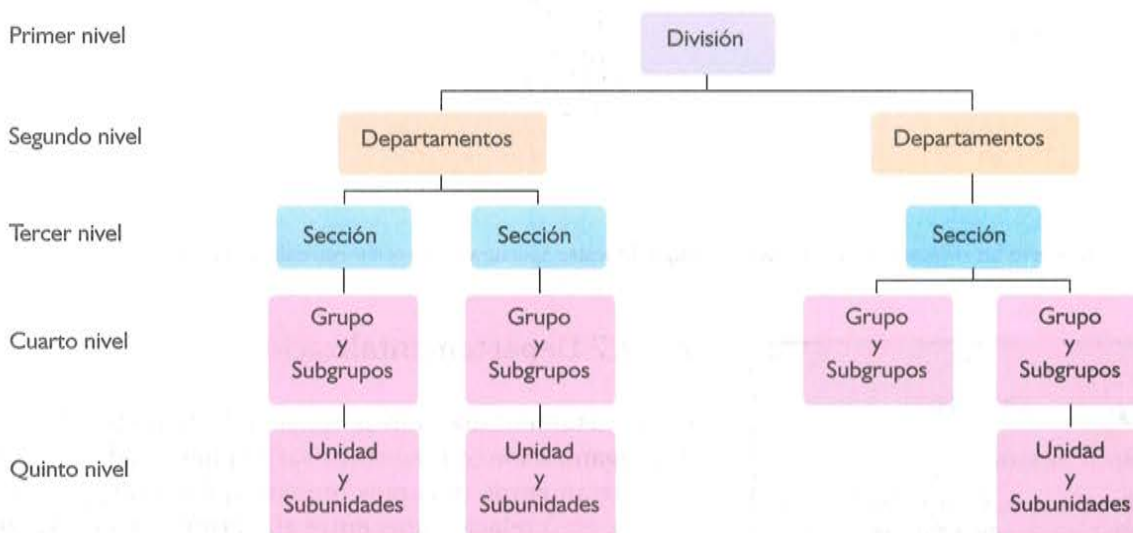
Primer nivel

División

Segundo nivel

Departamentos

Departamentos

Tercer nivel

Sección

Sección

Sección

Cuarto nivel

Grupo y Subgrupos

Grupo y Subgrupos

Grupo y Subgrupos

Grupo y Subgrupos

Quinto nivel

Unidad y Subunidades

Unidad y Subunidades

Unidad y Subunidades